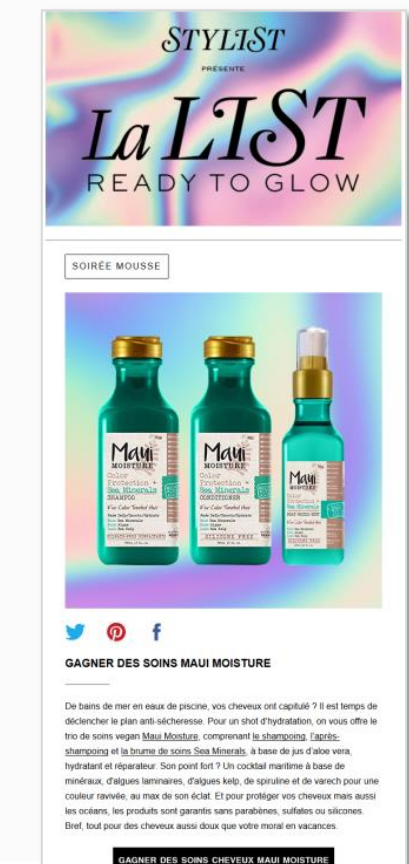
STYLIST

PRÉSENTE

La LIST

READY TO GLOW

SOIRÉE MOUSSE

Maui MOISTURE
Color Protection + Sea Minerals
SHAMPOO

Maui MOISTURE
Color Protection + Sea Minerals
CONDITIONER

Maui MOISTURE
Color Protection + Sea Minerals

GAGNER DES SOINS MAUI MOISTURE

De bains de mer en eaux de piscine, vos cheveux ont capitulé ? Il est temps de déclencher le plan anti-sécheresse. Pour un shot d'hydratation, on vous offre le trio de soins vegan Maui Moisture, comprenant le shampoing, l'après-shampoing et la brume de soins Sea Minerals, à base de jus d'aloe vera, hydratant et réparateur. Son point fort ? Un cocktail maritime à base de minéraux, d'algues laminaires, d'algues kelp, de spiruline et de varech pour une couleur ravivée, au max de son éclat. Et pour protéger vos cheveux mais aussi les océans, les produits sont garantis sans parabènes, sulfates ou silicones. Bref, tout pour des cheveux aussi doux que votre moral en vacances.

GAGNER DES SOINS CHEVEUX MAUI MOISTURE